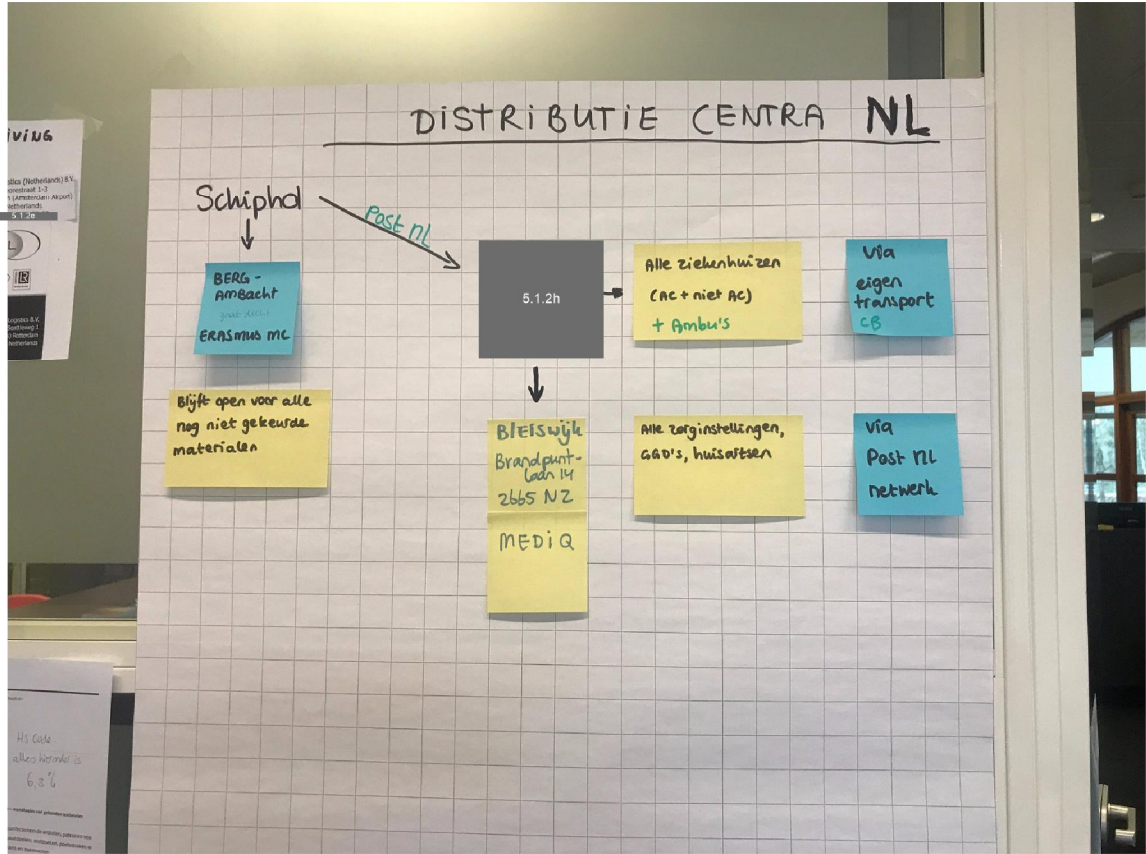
iving

stics (Netherlands) B.V.
onestraat 1-3
1 (Amsterdam Airport)
Netherlands
5.1.2e

Logistics B.V.
Boeklweg 1
J Rotterdam
Netherlands

DISTRIBUTIE CENTRA NL

Schiphol

Post NL

BERG-AMBACHT
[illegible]
ERASMUS MC

5.1.2h

Alle ziekenhuizen (AC + niet AC)
+ Ambu's

Via eigen transport
CB

Blijft open voor alle nog niet gekeurde materialen

BLEISWIJK
Brandpuntlaan 14
2665 NZ

MEDIQ

Alle zorginstellingen, GGD's, huisartsen

Via Post NL netwerk

HS Code
alles hetzelfde is
6,2%